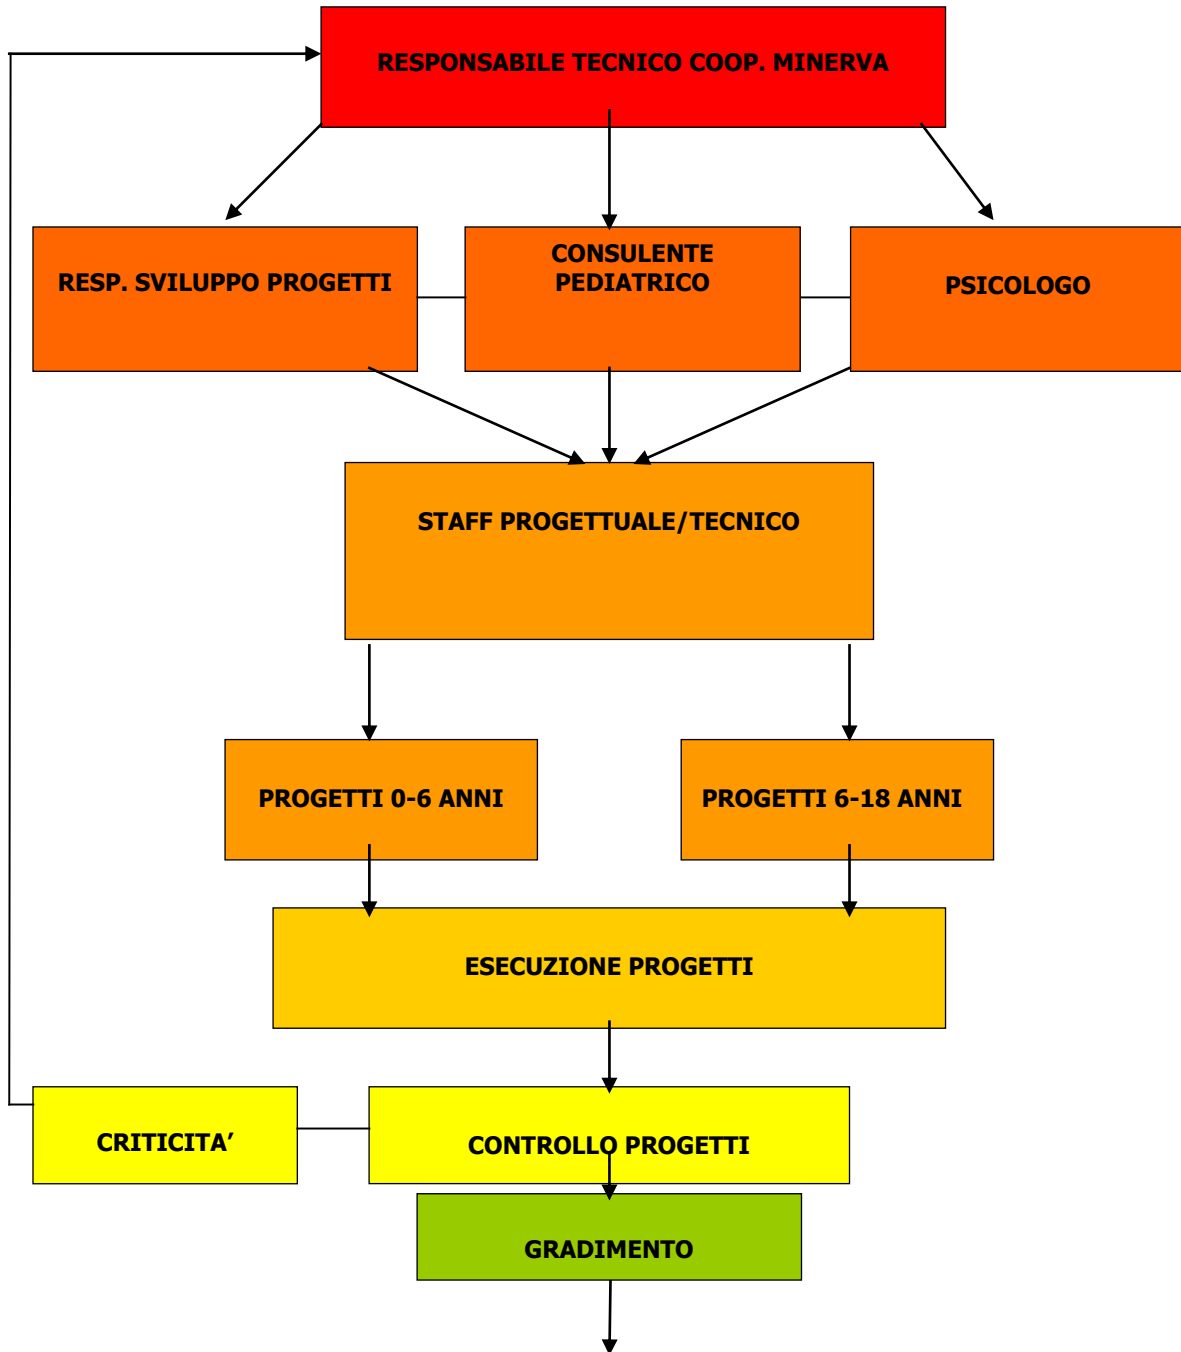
RESPONSABILE TECNICO COOP. MINERVA

RESP. SVILUPPO PROGETTI

CONSULENTE PEDIATRICO

PSICOLOGO

STAFF PROGETTUALE/TECNICO

PROGETTI 0-6 ANNI

PROGETTI 6-18 ANNI

ESECUZIONE PROGETTI

CRITICITA'

CONTROLLO PROGETTI

GRADIMENTO